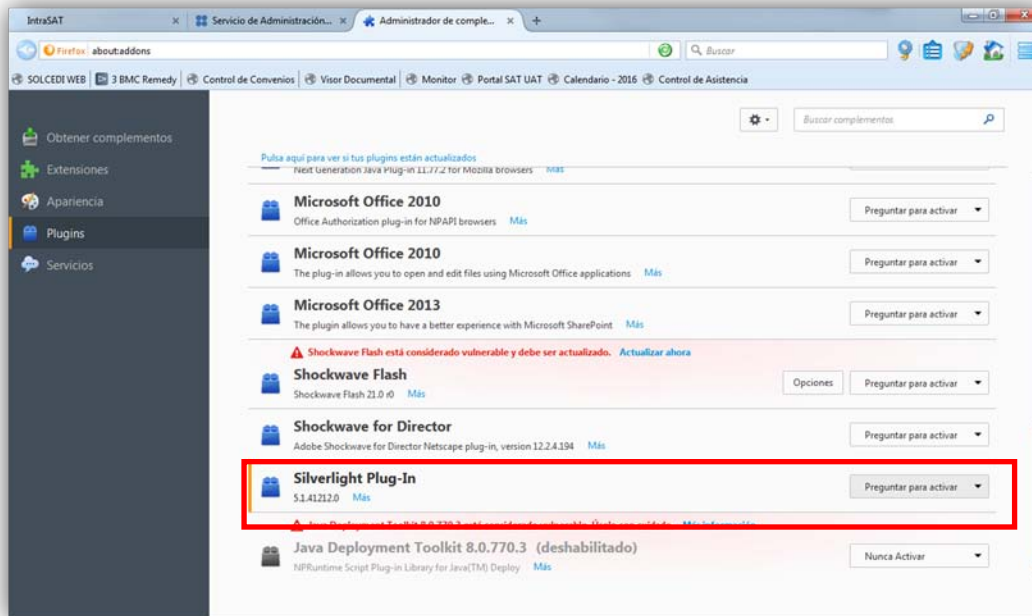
IntraSAT × Servicio de Administración... × Administrador de comple... × +

Firefox about:addons

Buscar

SOLCEDI WEB | 3 BMC Remedy | Control de Convenios | Visor Documental | Monitor | Portal SAT UAT | Calendario - 2016 | Control de Asistencia

Obtener complementos
Extensiones
Apariencia
Plugins
Servicios

Buscar complementos

Pulsa aquí para ver si tus plugins están actualizados

Next Generation Java Plug-in 11.77.2 for Mozilla browsers Más

Microsoft Office 2010
Office Authorization plug-in for NPAPI browsers Más
Preguntar para activar

Microsoft Office 2010
The plug-in allows you to open and edit files using Microsoft Office applications Más
Preguntar para activar

Microsoft Office 2013
The plugin allows you to have a better experience with Microsoft SharePoint Más
Preguntar para activar

Shockwave Flash está considerado vulnerable y debe ser actualizado. Actualizar ahora

Shockwave Flash
Shockwave Flash 21.0 r0 Más
Opciones
Preguntar para activar

Shockwave for Director
Adobe Shockwave for Director Netscape plug-in, version 12.2.4.194 Más
Preguntar para activar

Silverlight Plug-In
5.1.41212.0 Más
Preguntar para activar

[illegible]

Java Deployment Toolkit 8.0.770.3 (deshabilitado)
NPRuntime Script Plug-in Library for Java(TM) Deploy Más
Nunca Activar